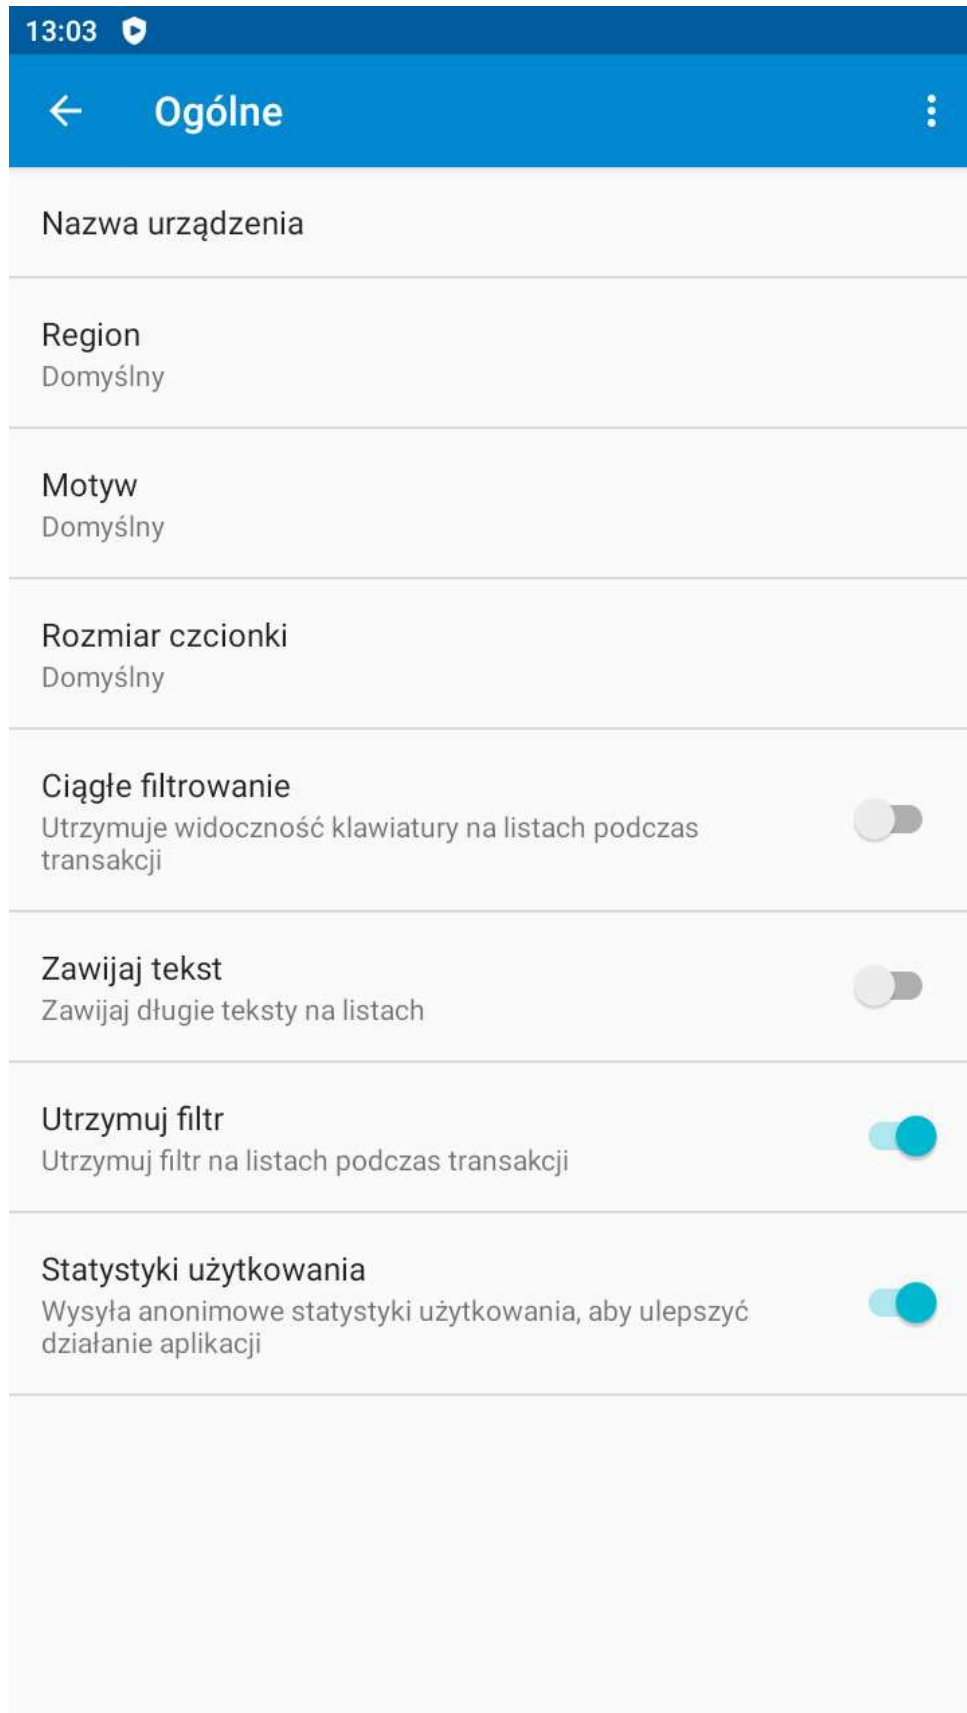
13:03

Ogólne

Nazwa urządzenia

Region
Domyślny

Motyw
Domyślny

Rozmiar czcionki
Domyślny

Ciągłe filtrowanie
Utrzymuje widoczność klawiatury na listach podczas transakcji

Zawijaj tekst
Zawijaj długie teksty na listach

Utrzymuj filtr
Utrzymuj filtr na listach podczas transakcji

Statystyki użytkowania
Wysyła anonimowe statystyki użytkowania, aby ulepszyć działanie aplikacji